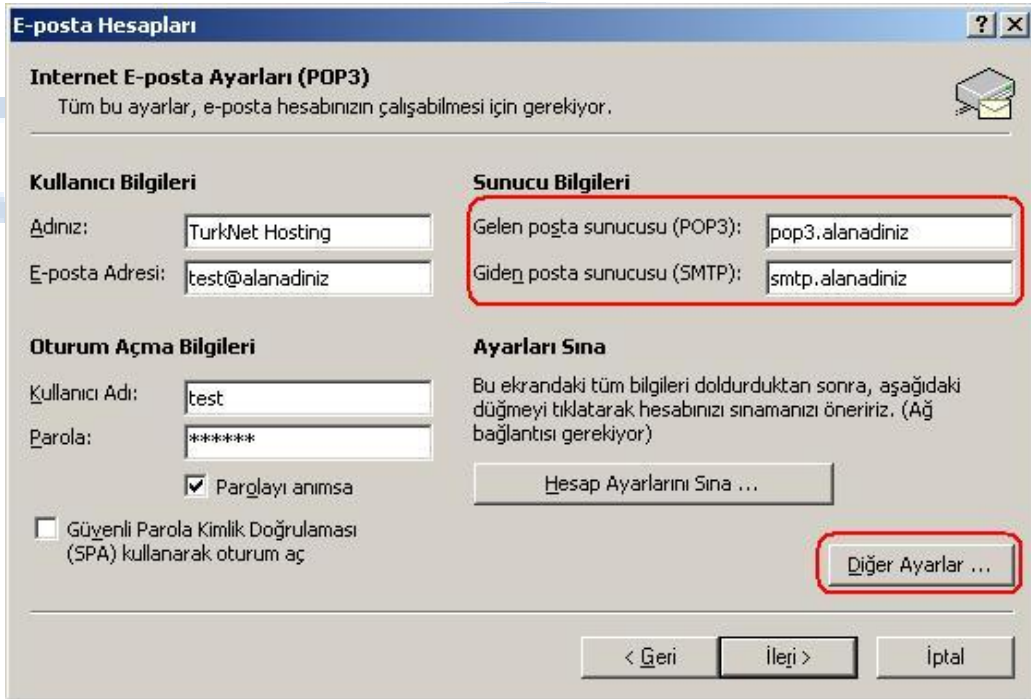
E-posta Hesapları

? X

Internet E-posta Ayarları (POP3)
Tüm bu ayarlar, e-posta hesabınızın çalışabilmesi için gerekiyor.

Kullanıcı Bilgileri

Adınız: TurkNet Hosting

E-posta Adresi: test@alanadiniz

Sunucu Bilgileri

Gelen posta sunucusu (POP3): pop3.alanadiniz

Giden posta sunucusu (SMTP): smtp.alanadiniz

Oturum Açma Bilgileri

Kullanıcı Adı: test

Parola: ******

Parolayı anımsa

Güvenli Parola Kimlik Doğrulaması (SPA) kullanarak oturum aç

Ayarları Sına

Bu ekrandaki tüm bilgileri doldurduktan sonra, aşağıdaki düğmeyi tıklatarak hesabınızı sınamanızı öneririz. (Ağ bağlantısı gerekiyor)

Hesap Ayarlarını Sına ...

Diğer Ayarlar ...

< Geri

İleri >

İptal